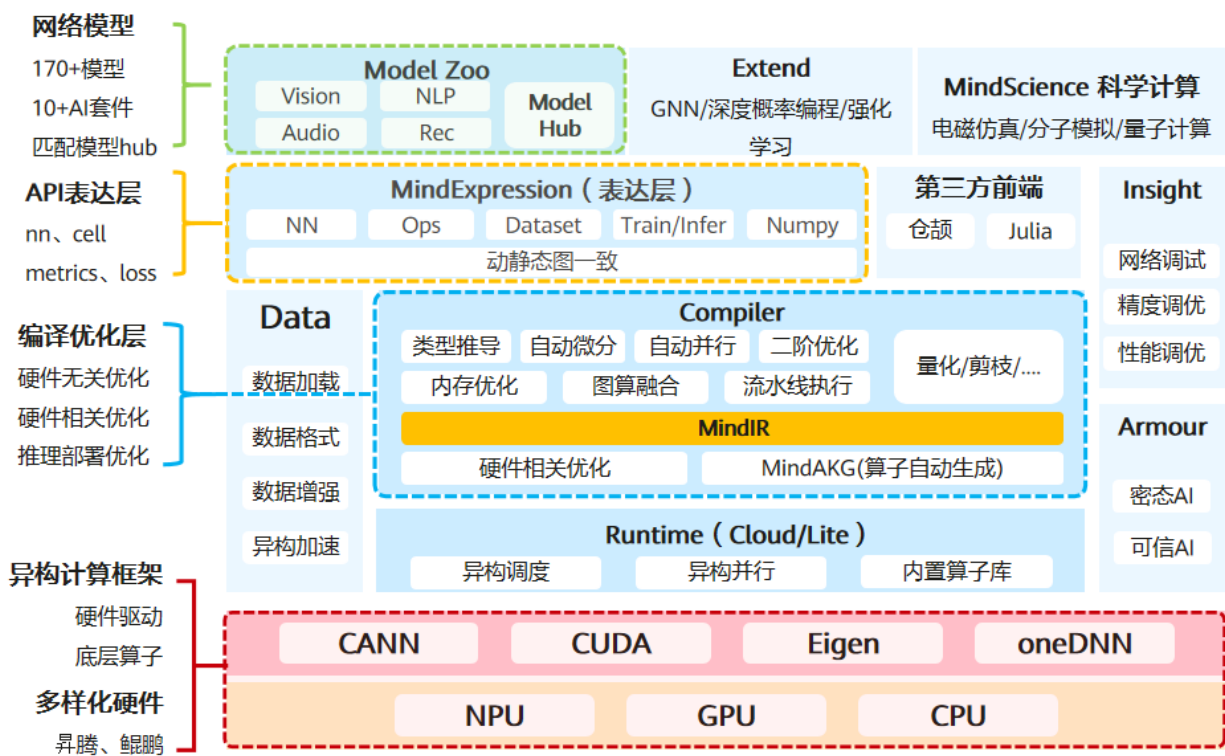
网络模型
170+模型
10+AI套件
匹配模型hub

Model Zoo
Vision
NLP
Audio
Rec
Model Hub

Extend
GNN/深度概率编程/强化学习

MindScience 科学计算
电磁仿真/分子模拟/量子计算

API表达层
nn、cell
metrics、loss

MindExpression（表达层）
NN
Ops
Dataset
Train/Infer
Numpy
动静态图一致

第三方前端
仓颉
Julia

Insight
网络调试
精度调优
性能调优

编译优化层
硬件无关优化
硬件相关优化
推理部署优化

Data
数据加载
数据格式
数据增强
异构加速

Compiler
类型推导
自动微分
自动并行
二阶优化
量化/剪枝/....
内存优化
图算融合
流水线执行
MindIR
硬件相关优化
MindAKG(算子自动生成)

Armour
密态AI
可信AI

Runtime（Cloud/Lite）
异构调度
异构并行
内置算子库

异构计算框架
硬件驱动
底层算子

CANN
CUDA
Eigen
oneDNN

多样化硬件
昇腾、鲲鹏

NPU
GPU
CPU